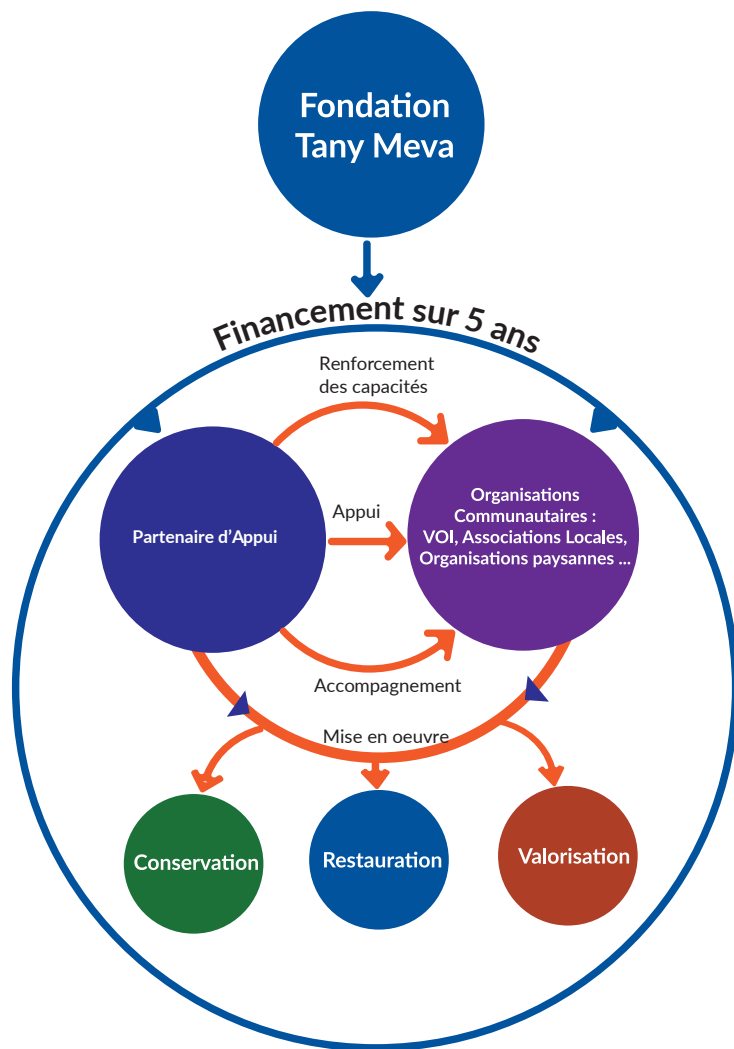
Fondation Tany Meva

Financement sur 5 ans

Renforcement des capacités

Partenaire d'Appui

Appui

Organisations Communautaires : VOI, Associations Locales, Organisations paysannes ...

Accompagnement

Mise en oeuvre

Conservation

Restauration

Valorisation